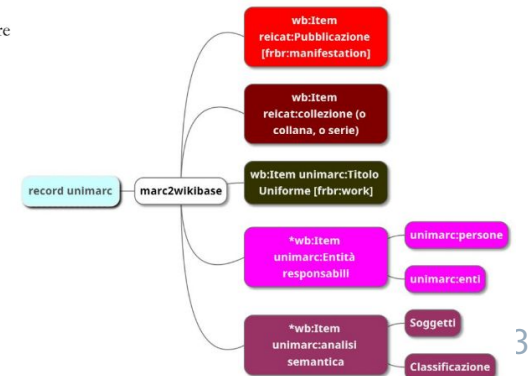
re

record unimarc

marc2wikibase

wb:Item reicat:Pubblicazione [frbr:manifestation]

wb:Item reicat:collezione (o collana, o serie)

wb:Item unimarc:Titolo Uniforme [frbr:work]

*wb:Item unimarc:Entità responsabili

unimarc:persone

unimarc:enti

*wb:Item unimarc:analisi semantica

Soggetti

Classificazione

3